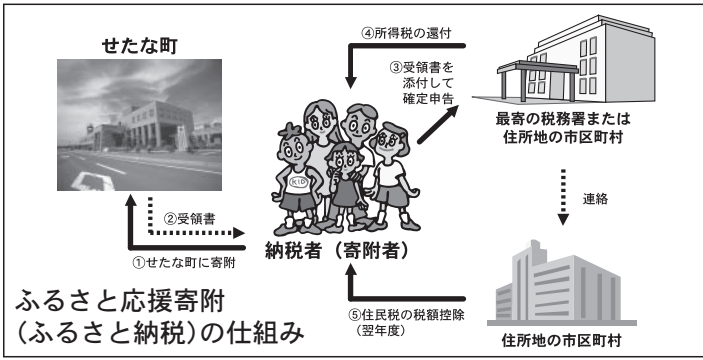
せたな町

④所得税の還付

③受領書を添付して確定申告

最寄の税務署または住所地の市区町村

連絡

②受領書

①せたな町に寄附

納税者（寄附者）

ふるさと応援寄附
(ふるさと納税)の仕組み

⑤住民税の税額控除（翌年度）

住所地の市区町村